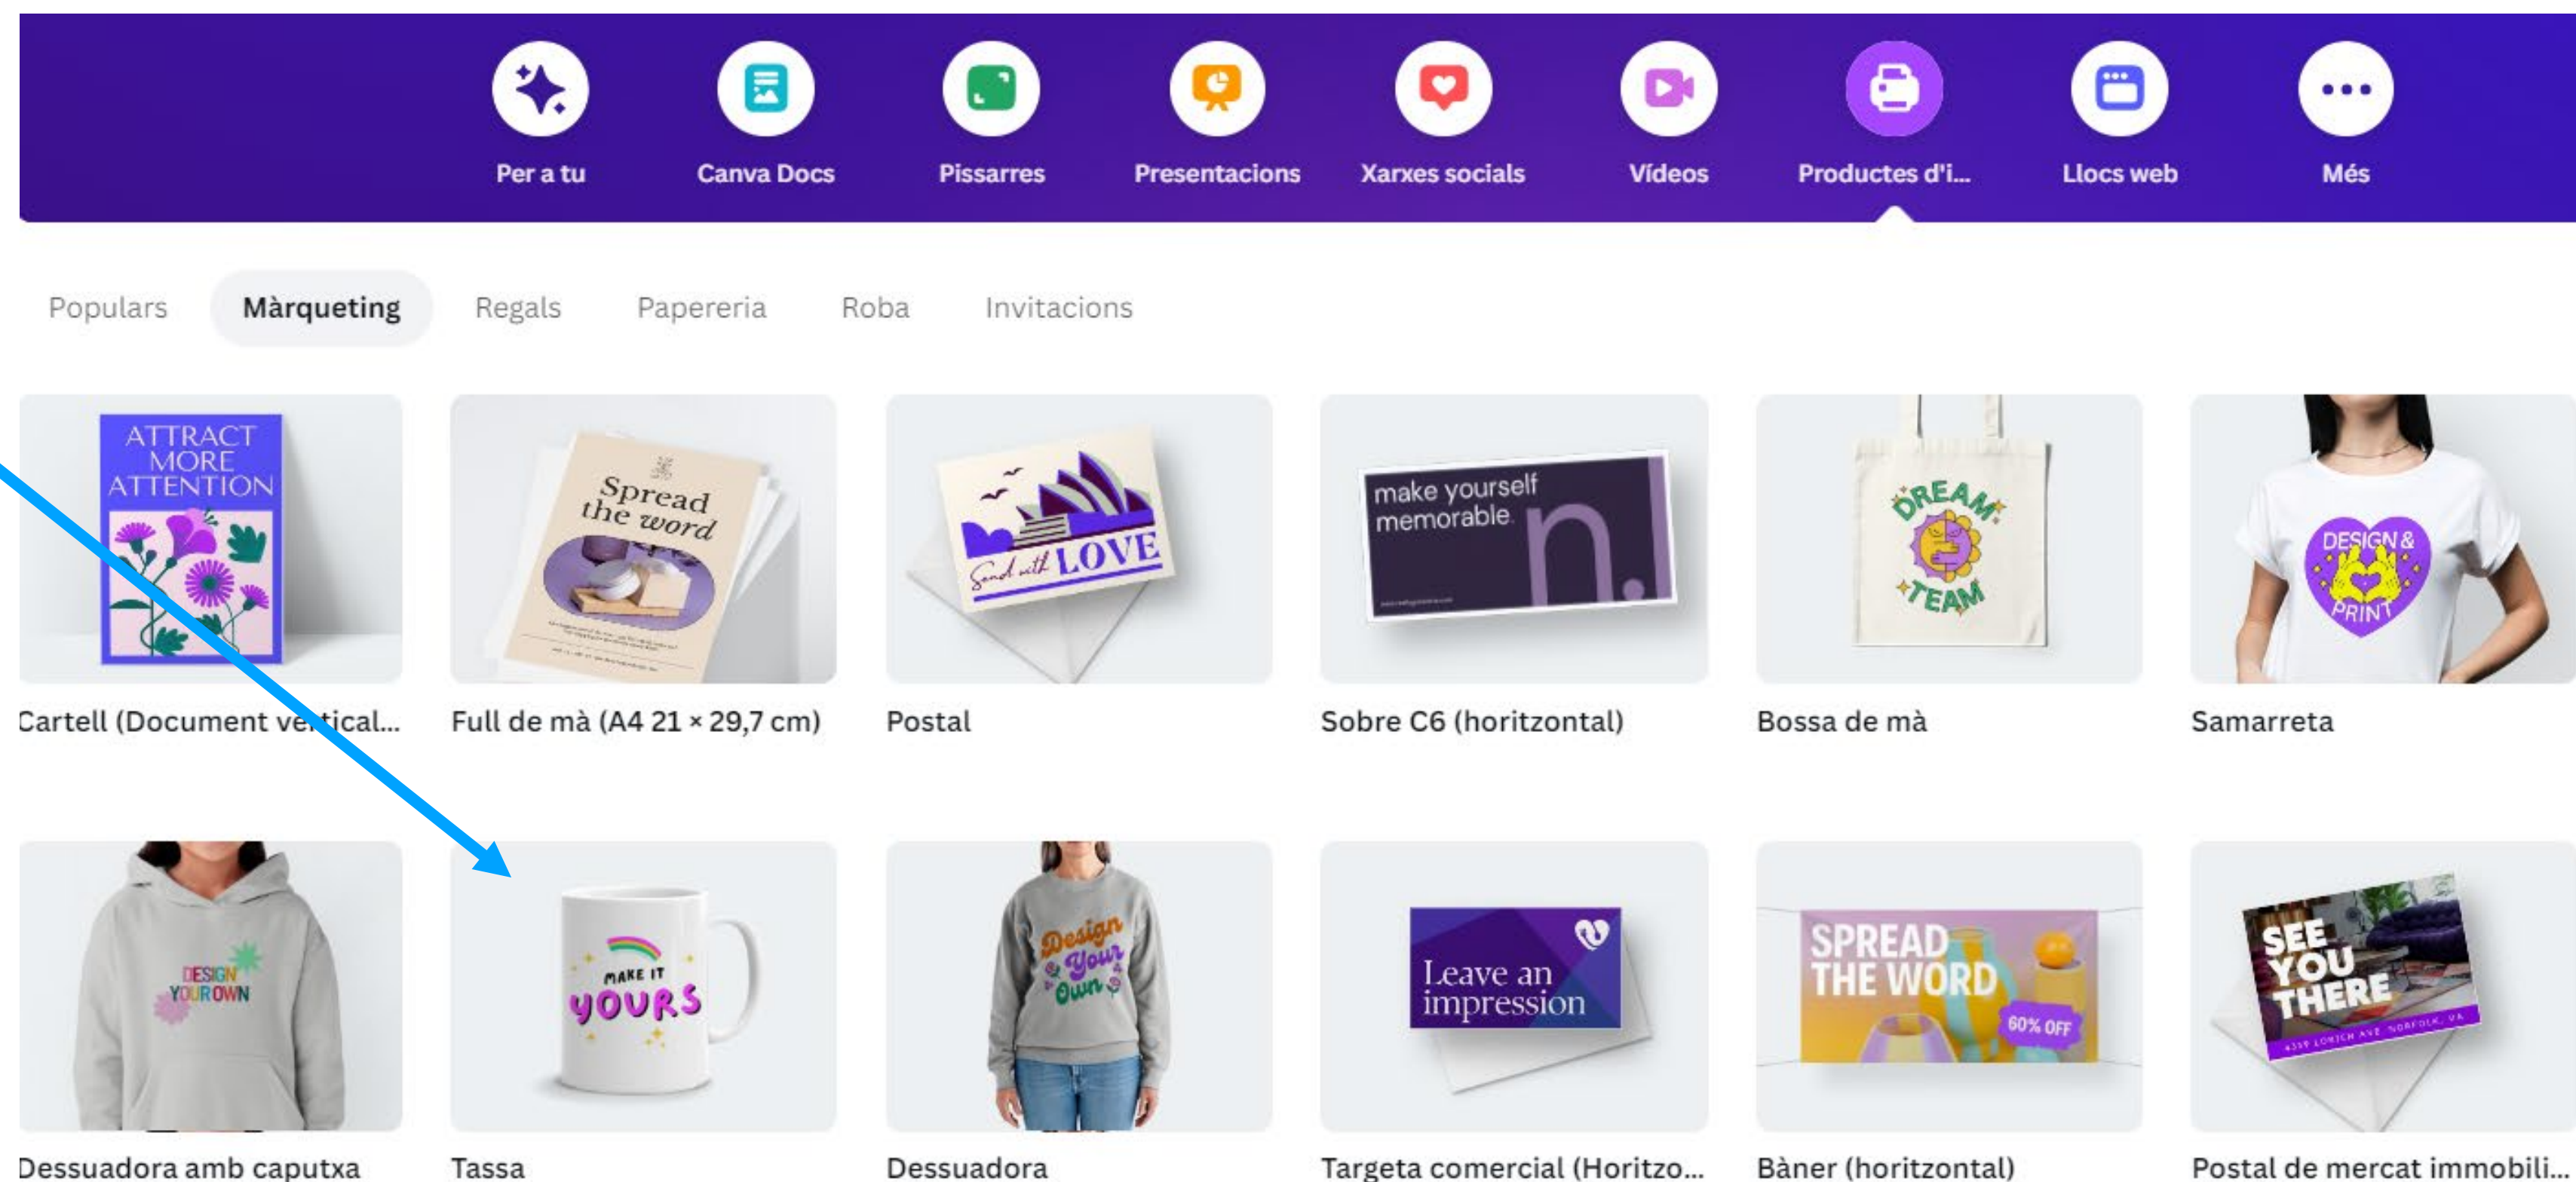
Per a tu
Canva Docs
Pissarres
Presentacions
Xarxes socials
Vídeos
Productes d'i...
Llocs web
Més

Populars
Màrqueting
Regals
Papereria
Roba
Invitacions

ATTRACT MORE ATTENTION
Cartell (Document vertical...

Spread the word
Full de mà (A4 21 × 29,7 cm)

Send with LOVE
Postal

make yourself memorable n.
Sobre C6 (horitzontal)

DREAM TEAM
Bossa de mà

DESIGN & PRINT
Samarreta

DESIGN YOUR OWN
Dessuadora amb caputxa

MAKE IT YOURS
Tassa

Design Your Own
Dessuadora

Leave an impression
Targeta comercial (Horitzo...

SPREAD THE WORD 60% OFF
Bàner (horitzontal)

SEE YOU THERE
Postal de mercat immobili...